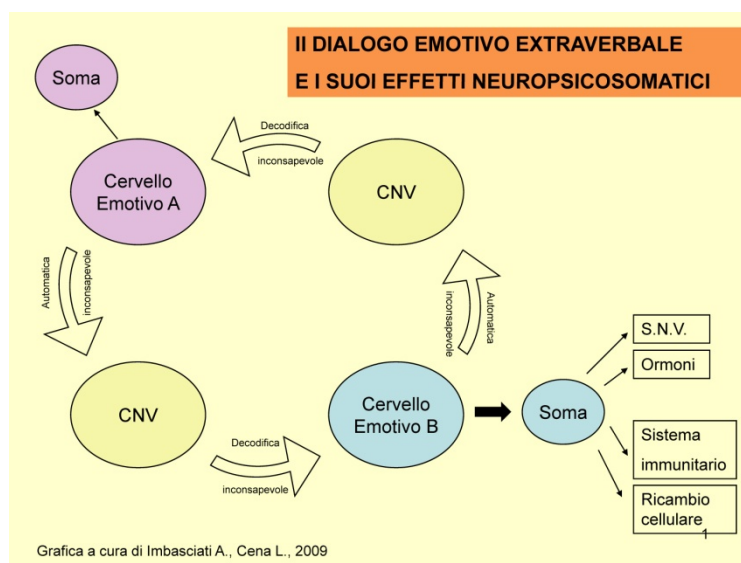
Il DIALOGO EMOTIVO EXTRAVERBALE
E I SUOI EFFETTI NEUROPSICOSOMATICI

Soma

Cervello Emotivo A

Decodifica
inconsapevole

CNV

Automatica
inconsapevole

CNV

Automatica
inconsapevole

Cervello Emotivo B

Decodifica
inconsapevole

Soma

S.N.V.

Ormoni

Sistema immunitario

Ricambio cellulare

Grafica a cura di Imbasciati A., Cena L., 2009

1